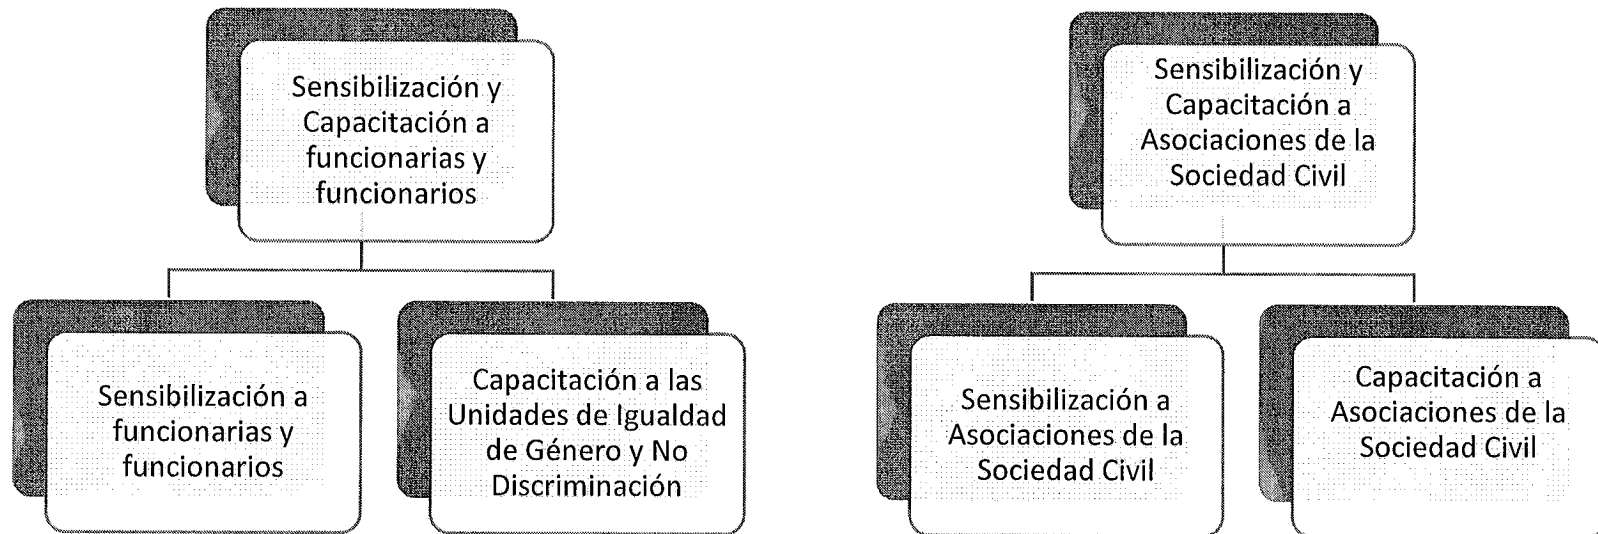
Sensibilización y Capacitación a funcionarias y funcionarios

Sensibilización a funcionarias y funcionarios

Capacitación a las Unidades de Igualdad de Género y No Discriminación

Sensibilización y Capacitación a Asociaciones de la Sociedad Civil

Sensibilización a Asociaciones de la Sociedad Civil

Capacitación a Asociaciones de la Sociedad Civil